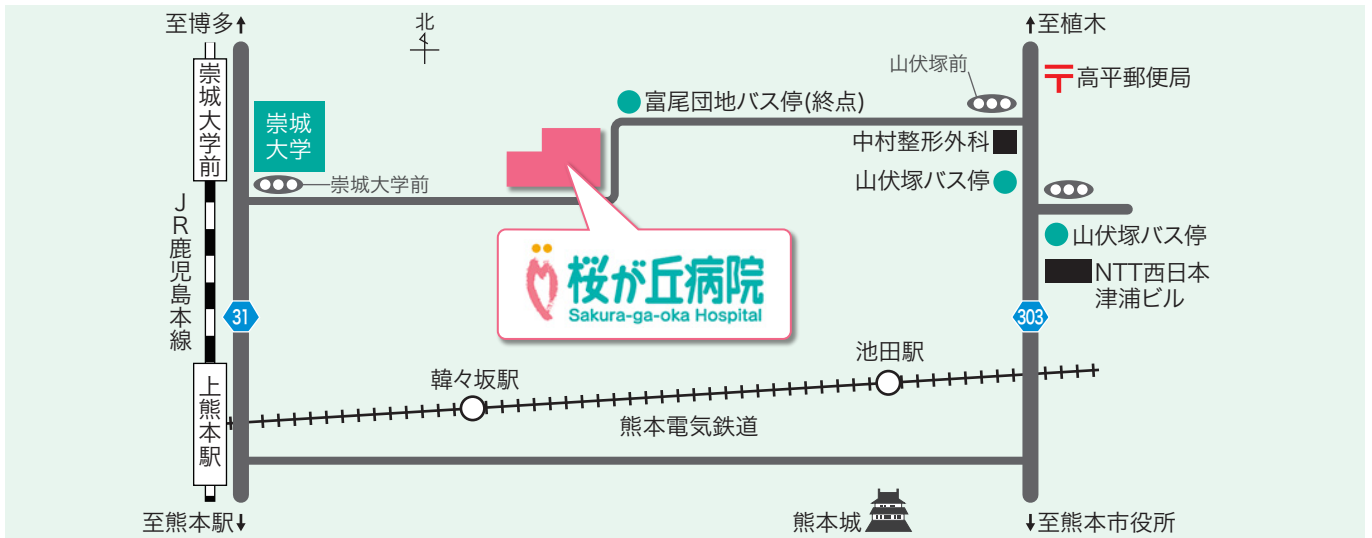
至博多↑

北

↑至植木

山伏塚前

〒 高平郵便局

崇城大学前

崇城大学

富尾団地バス停(終点)

中村整形外科

崇城大学前

山伏塚バス停

JR鹿児島本線

桜が丘病院
Sakura-ga-oka Hospital

山伏塚バス停

NTT西日本津浦ビル

31

303

池田駅

韓々坂駅

上熊本駅

熊本電気鉄道

至熊本駅↓

熊本城

↓至熊本市役所